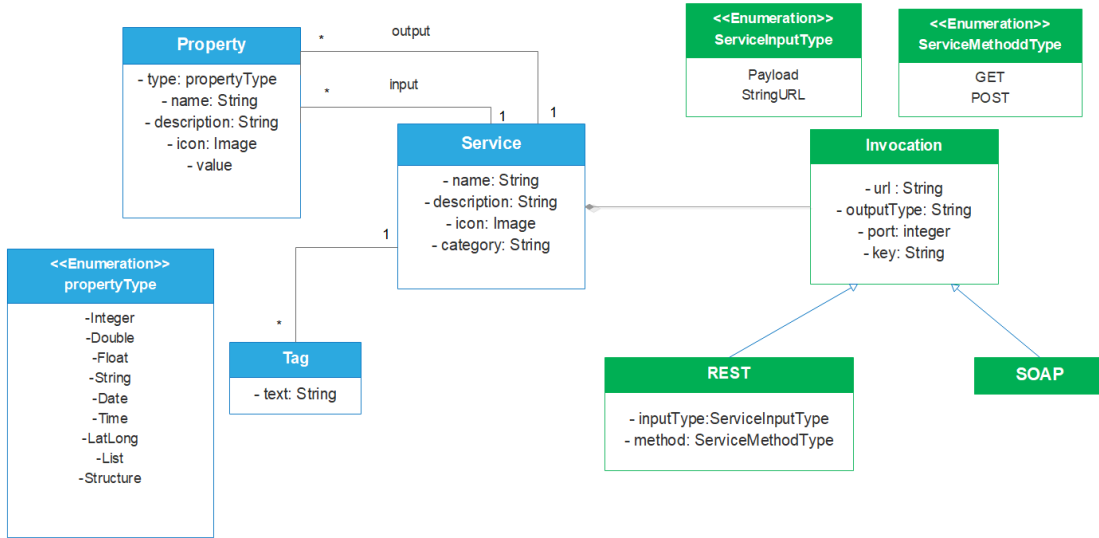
Property

- type: propertyType
- name: String
- description: String
- icon: Image
- value

\*

output

\*

input

1

1

<<Enumeration>>
ServiceInputType

Payload
StringURL

<<Enumeration>>
ServiceMethoddType

GET
POST

Service

- name: String
- description: String
- icon: Image
- category: String

Invocation

- url : String
- outputType: String
- port: integer
- key: String

1

\*

<<Enumeration>>
propertyType

-Integer
-Double
-Float
-String
-Date
-Time
-LatLong
-List
-Structure

Tag

- text: String

REST

- inputType:ServiceInputType
- method: ServiceMethodType

SOAP